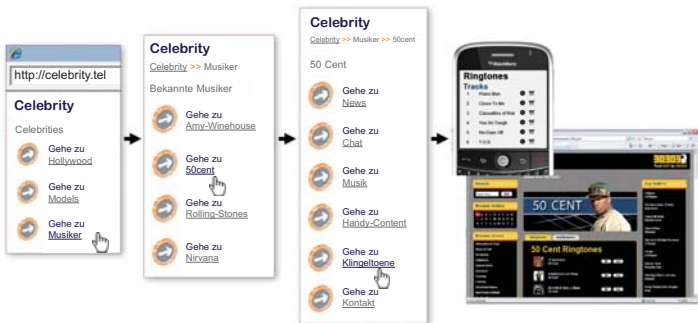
http://celebrity.tel

Celebrity

Celebrities

Gehe zu Hollywood

Gehe zu Models

Gehe zu Musiker

Celebrity

Celebrity >> Musiker

Bekannte Musiker

Gehe zu Amy-Winehouse

Gehe zu 50cent

Gehe zu Rolling-Stones

Gehe zu Nirvana

Celebrity

Celebrity >> Musiker >> 50cent

50 Cent

Gehe zu News

Gehe zu Chat

Gehe zu Musik

Gehe zu Handy-Content

Gehe zu Klingeltoene

Gehe zu Kontakt

Ringtones

Tracks

1 Photo Man

2 Close To Me

3 Casualties of War

4 Too Tough

5 No Days Off

6 Y.O.U.

50 CENT

50 Cent Ringtones

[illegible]